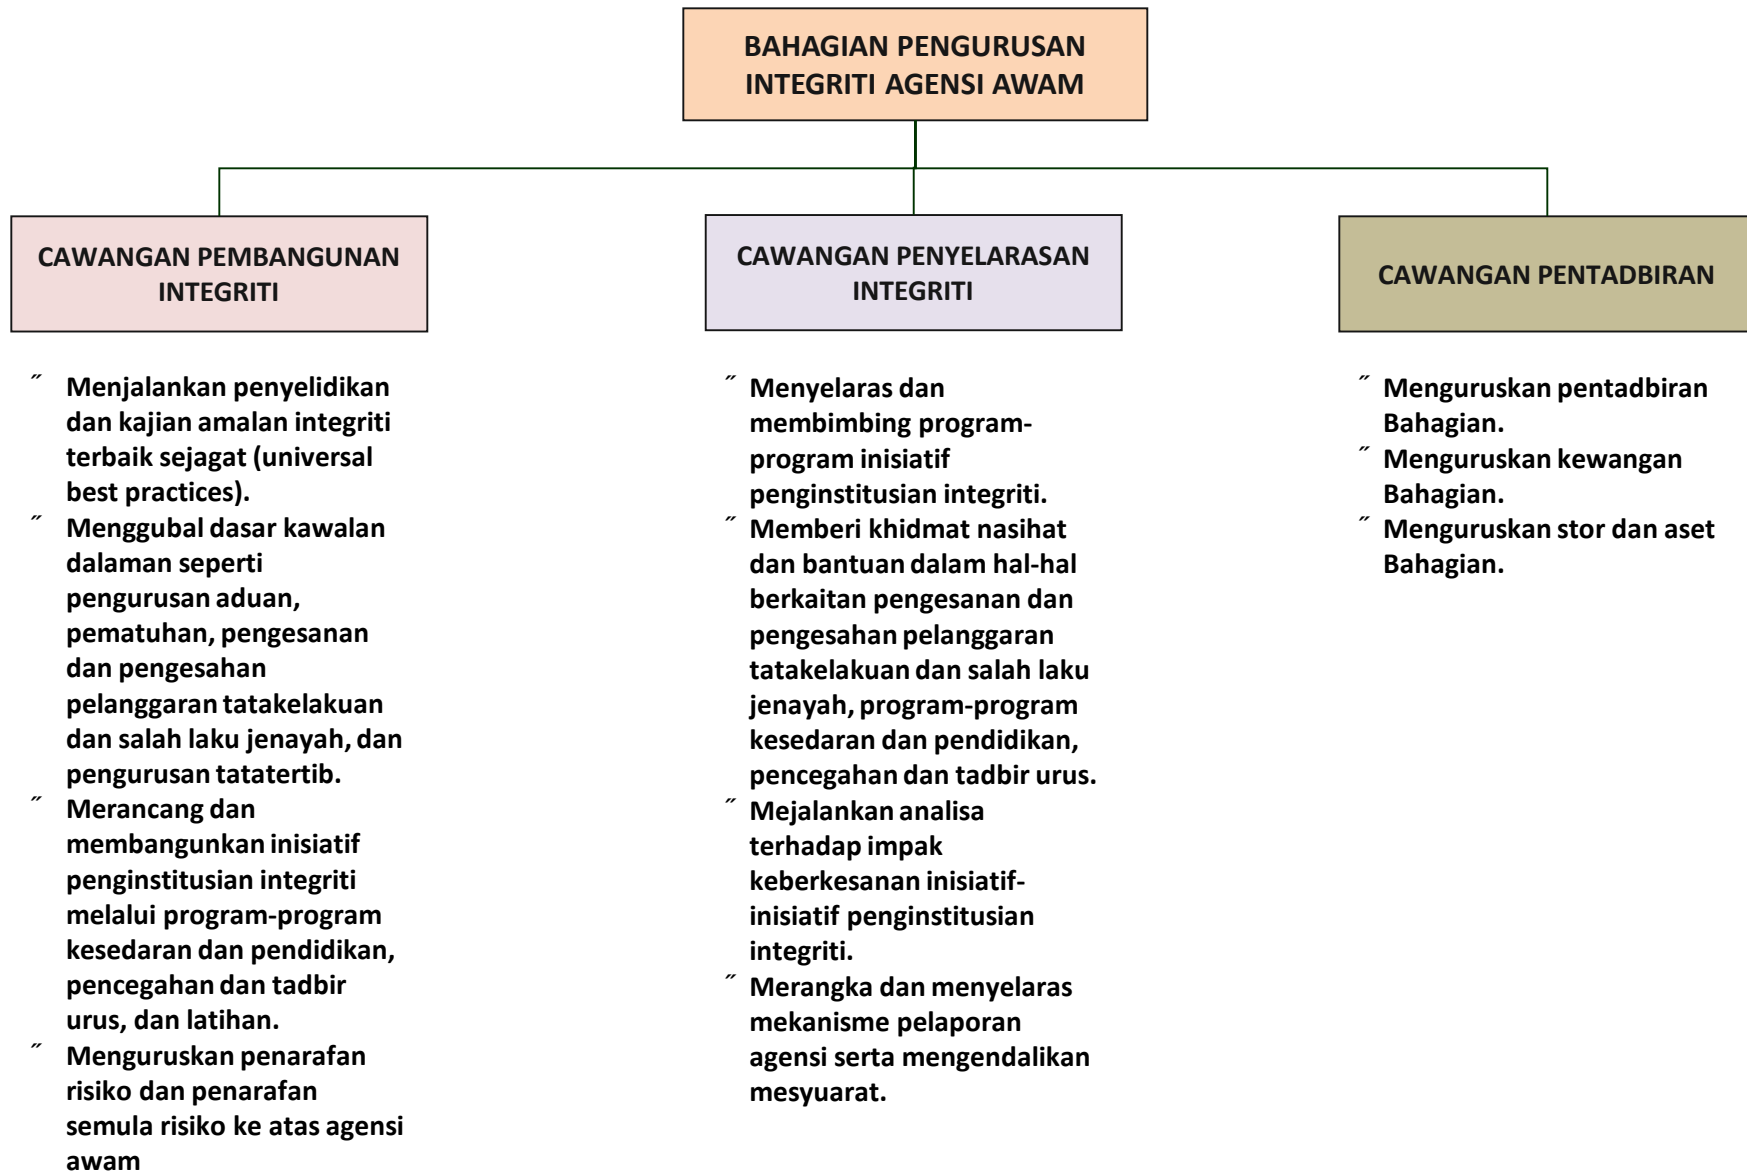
BAHAGIAN PENGURUSAN INTEGRITI AGENSI AWAM

CAWANGAN PEMBANGUNAN INTEGRITI

˝ Menjalankan penyelidikan dan kajian amalan integriti terbaik sejagat (universal best practices).
˝ Menggubal dasar kawalan dalaman seperti pengurusan aduan, pematuhan, pengesanan dan pengesahan pelanggaran tatakelakuan dan salah laku jenayah, dan pengurusan tatatertib.
˝ Merancang dan membangunkan inisiatif penginstitusian integriti melalui program-program kesedaran dan pendidikan, pencegahan dan tadbir urus, dan latihan.
˝ Menguruskan penarafan risiko dan penarafan semula risiko ke atas agensi awam

CAWANGAN PENYELARASAN INTEGRITI

˝ Menyelaras dan membimbing program-program inisiatif penginstitusian integriti.
˝ Memberi khidmat nasihat dan bantuan dalam hal-hal berkaitan pengesanan dan pengesahan pelanggaran tatakelakuan dan salah laku jenayah, program-program kesedaran dan pendidikan, pencegahan dan tadbir urus.
˝ Mejalankan analisa terhadap impak keberkesanan inisiatif-inisiatif penginstitusian integriti.
˝ Merangka dan menyelaras mekanisme pelaporan agensi serta mengendalikan mesyuarat.

CAWANGAN PENTADBIRAN

˝ Menguruskan pentadbiran Bahagian.
˝ Menguruskan kewangan Bahagian.
˝ Menguruskan stor dan aset Bahagian.